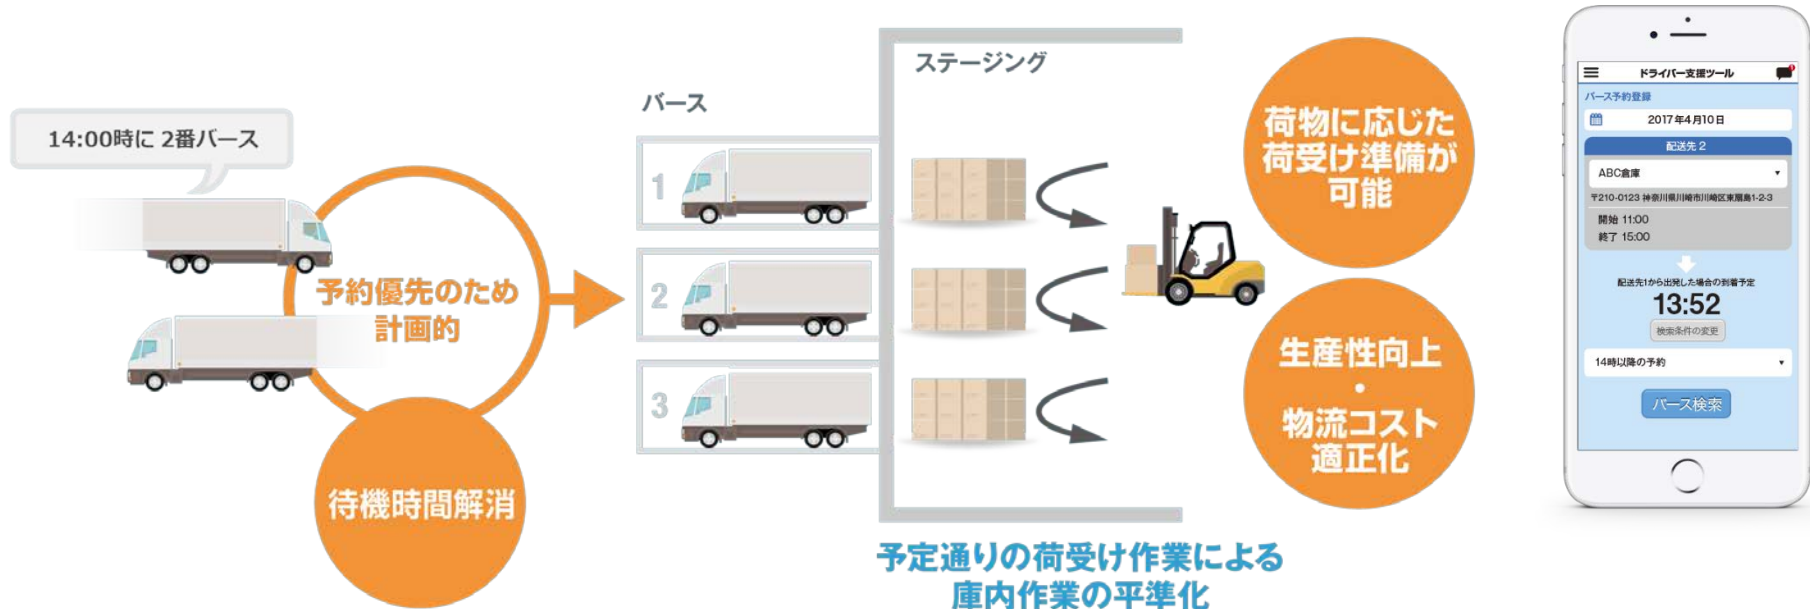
14:00時に 2番バース

予約優先のため
計画的

待機時間解消

バース

1

2

3

ステージング

荷物に応じた
荷受け準備が
可能

生産性向上
・
物流コスト
適正化

予定通りの荷受け作業による
庫内作業の平準化

ドライバー支援ツール

バース予約登録

2017年4月10日

配送先 2

ABC倉庫

〒210-0123 神奈川県川崎市川崎区東扇島1-2-3

開始 11:00
終了 15:00

配送先1から出発した場合の到着予定

13:52

検索条件の変更

14時以降の予約

バース検索